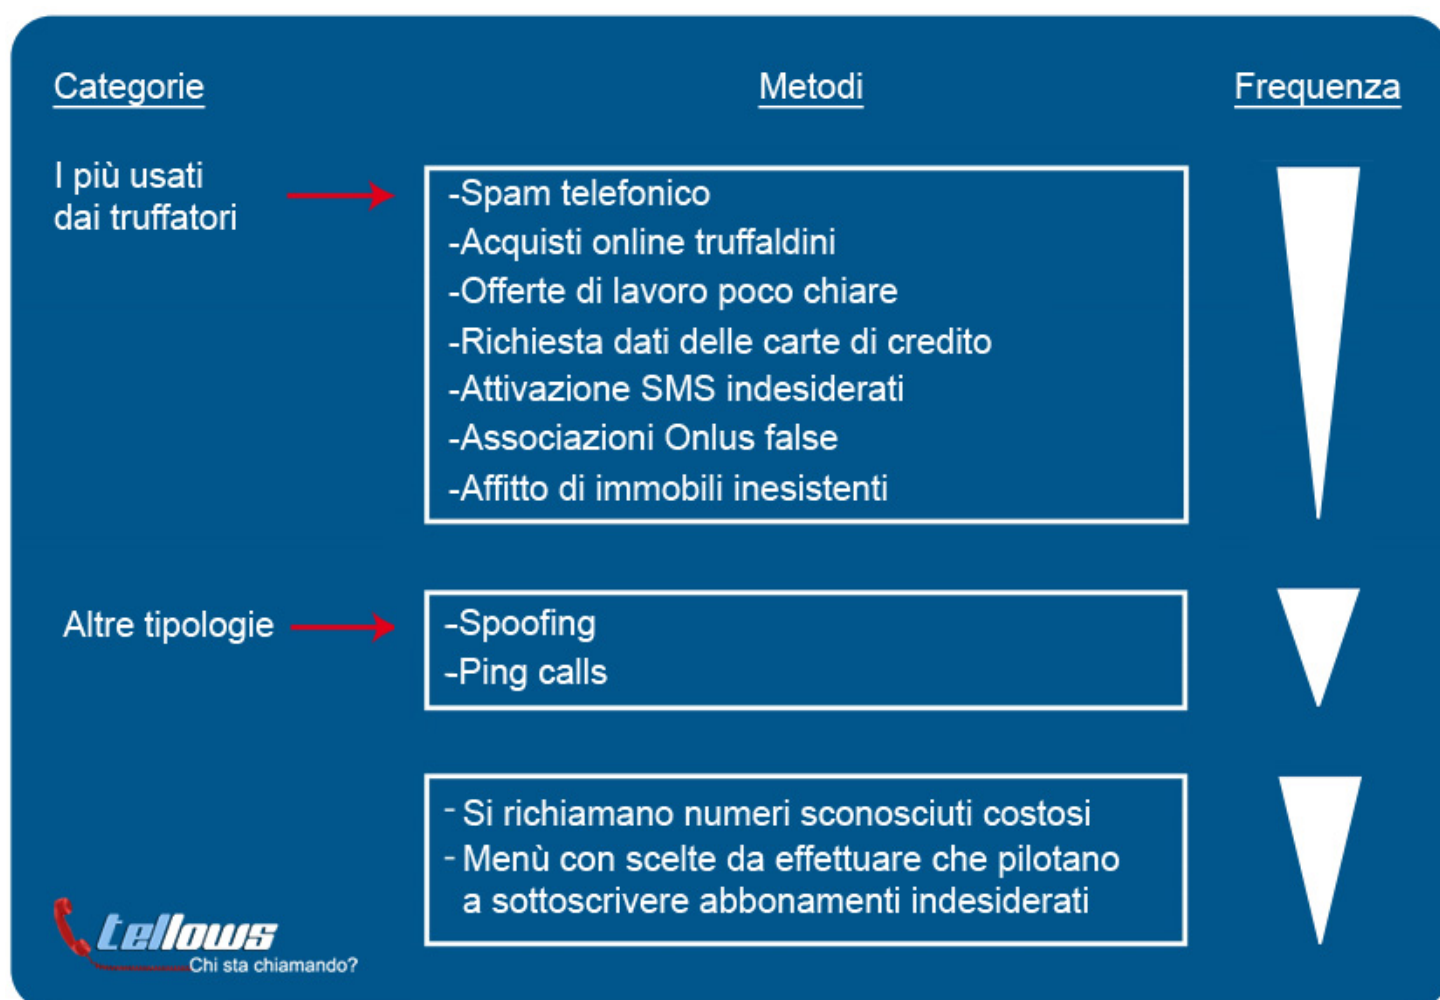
Categorie

Metodi

Frequenza

I più usati dai truffatori

-Spam telefonico
-Acquisti online truffaldini
-Offerte di lavoro poco chiare
-Richiesta dati delle carte di credito
-Attivazione SMS indesiderati
-Associazioni Onlus false
-Affitto di immobili inesistenti

Altre tipologie

-Spoofing
-Ping calls

- Si richiamano numeri sconosciuti costosi
- Menù con scelte da effettuare che pilotano a sottoscrivere abbonamenti indesiderati

tellows
Chi sta chiamando?